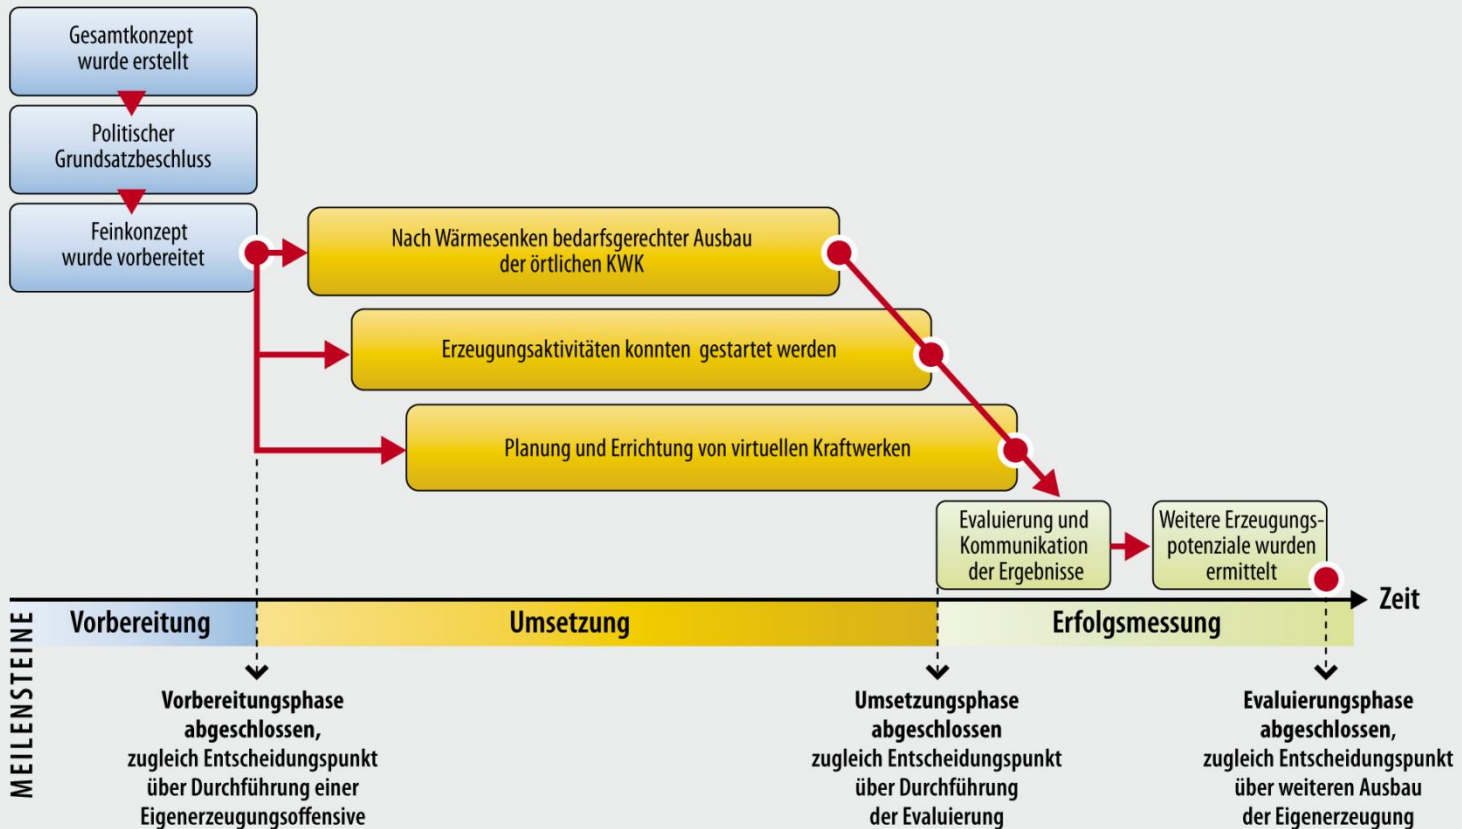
Gesamtkonzept wurde erstellt

Politischer Grundsatzbeschluss

Feinkonzept wurde vorbereitet

Nach Wärmesenken bedarfsgerechter Ausbau der örtlichen KWK

Erzeugungsaktivitäten konnten gestartet werden

Planung und Errichtung von virtuellen Kraftwerken

Evaluierung und Kommunikation der Ergebnisse

Weitere Erzeugungspotenziale wurden ermittelt

Zeit

Vorbereitung

Umsetzung

Erfolgsmessung

MEILENSTEINE

Vorbereitungsphase abgeschlossen, zugleich Entscheidungspunkt über Durchführung einer Eigenerzeugungsoffensive

Umsetzungsphase abgeschlossen zugleich Entscheidungspunkt über Durchführung der Evaluierung

Evaluierungsphase abgeschlossen, zugleich Entscheidungspunkt über weiteren Ausbau der Eigenerzeugung